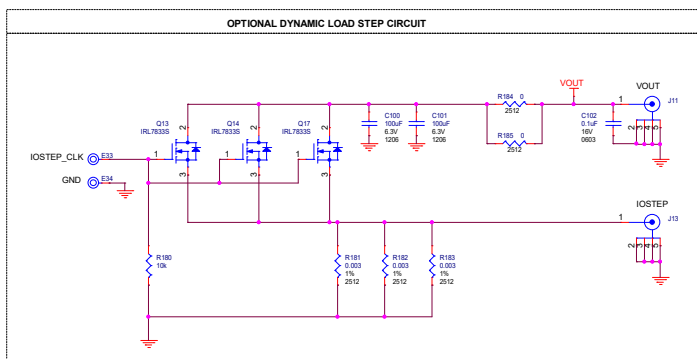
OPTIONAL DYNAMIC LOAD STEP CIRCUIT

VOUT

VOUT

R184 0
2512

R185 0
2512

C100
100uF
6.3V
1206

C101
100uF
6.3V
1206

C102
0.1uF
16V
0603

1

J11

2 3 4 5

Q13
IRL7833S

Q14
IRL7833S

Q17
IRL7833S

2

1

3

2

1

3

2

1

3

IOSTEP_CLK

E33

GND

E34

IOSTEP

1

J13

2 3 4 5

R180
10k

R181
0.003
1%
2512

R182
0.003
1%
2512

R183
0.003
1%
2512